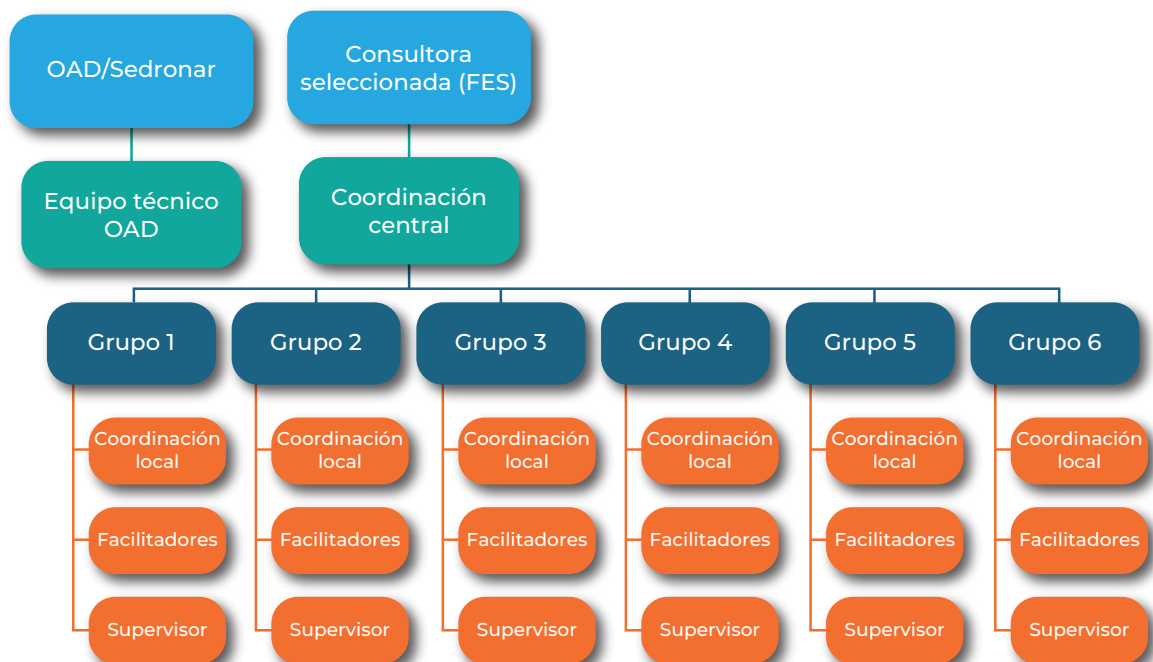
OAD/Sedronar

Consultora seleccionada (FES)

Equipo técnico OAD

Coordinación central

Grupo 1

Coordinación local

Facilitadores

Supervisor

Grupo 2

Coordinación local

Facilitadores

Supervisor

Grupo 3

Coordinación local

Facilitadores

Supervisor

Grupo 4

Coordinación local

Facilitadores

Supervisor

Grupo 5

Coordinación local

Facilitadores

Supervisor

Grupo 6

Coordinación local

Facilitadores

Supervisor